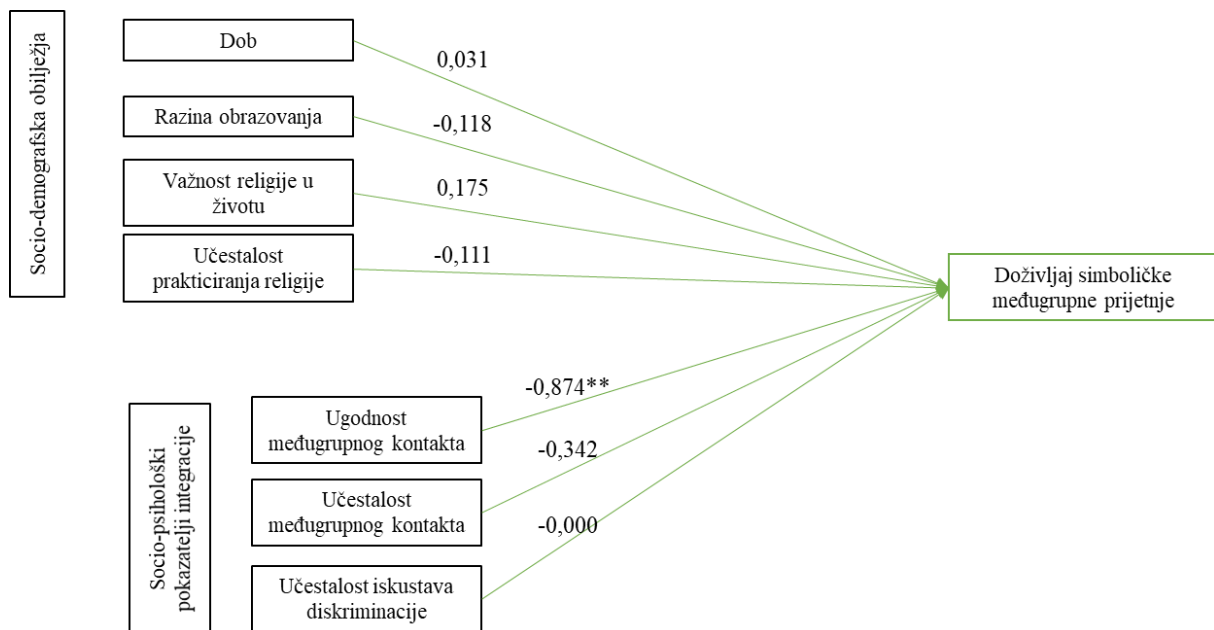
Socio-demografska obilježja

Dob

0,031

Razina obrazovanja

-0,118

Važnost religije u životu

0,175

Učestalost prakticiranja religije

-0,111

Doživljaj simboličke međugrupne prijetnje

Socio-psihološki pokazatelji integracije

-0,874**

Ugodnost međugrupnog kontakta

-0,342

Učestalost međugrupnog kontakta

-0,000

Učestalost iskustava diskriminacije